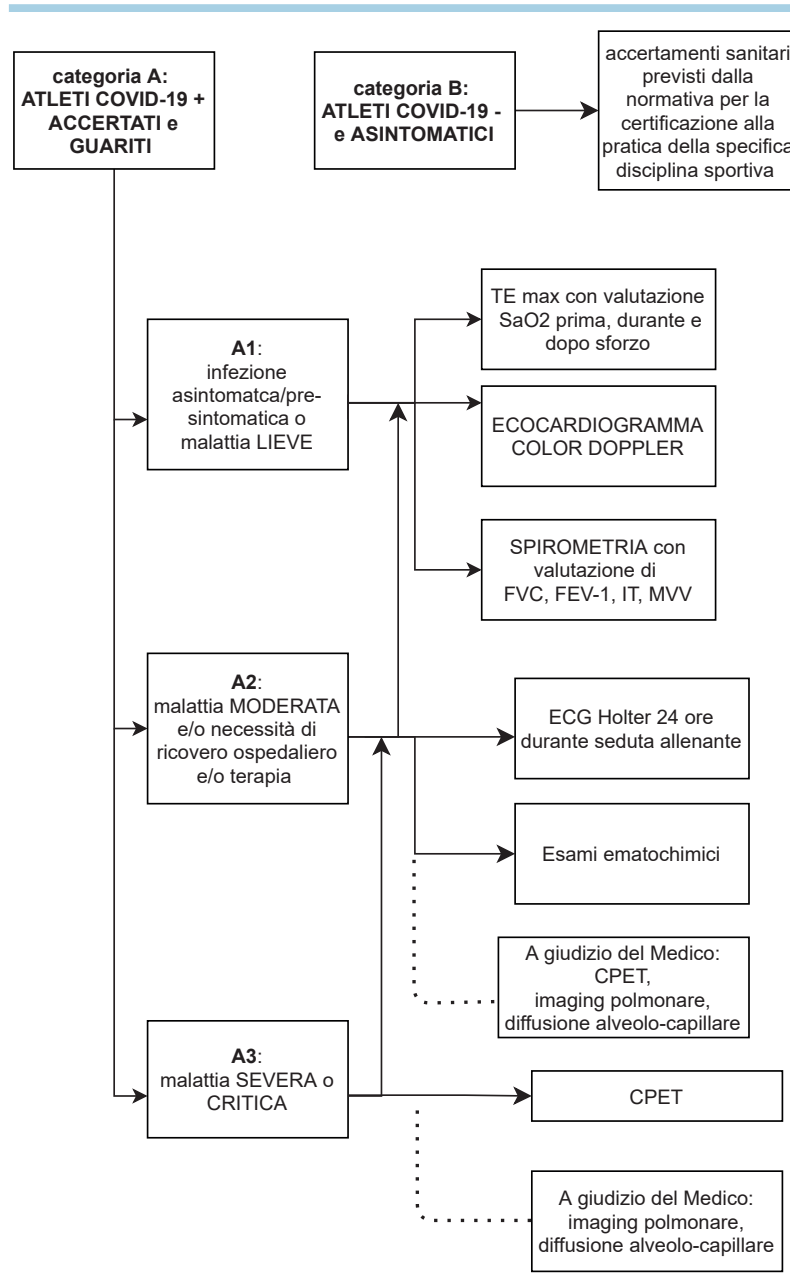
categoria A: ATLETI COVID-19 + ACCERTATI e GUARITI

categoria B: ATLETI COVID-19 - e ASINTOMATICI

accertamenti sanitari previsti dalla normativa per la certificazione alla pratica della specifica disciplina sportiva

A1: infezione asintomatca/pre-sintomatica o malattia LIEVE

TE max con valutazione SaO2 prima, durante e dopo sforzo

ECOCARDIOGRAMMA COLOR DOPPLER

SPIROMETRIA con valutazione di FVC, FEV-1, IT, MVV

A2: malattia MODERATA e/o necessità di ricovero ospedaliero e/o terapia

ECG Holter 24 ore durante seduta allenante

Esami ematochimici

A giudizio del Medico: CPET, imaging polmonare, diffusione alveolo-capillare

A3: malattia SEVERA o CRITICA

CPET

A giudizio del Medico: imaging polmonare, diffusione alveolo-capillare